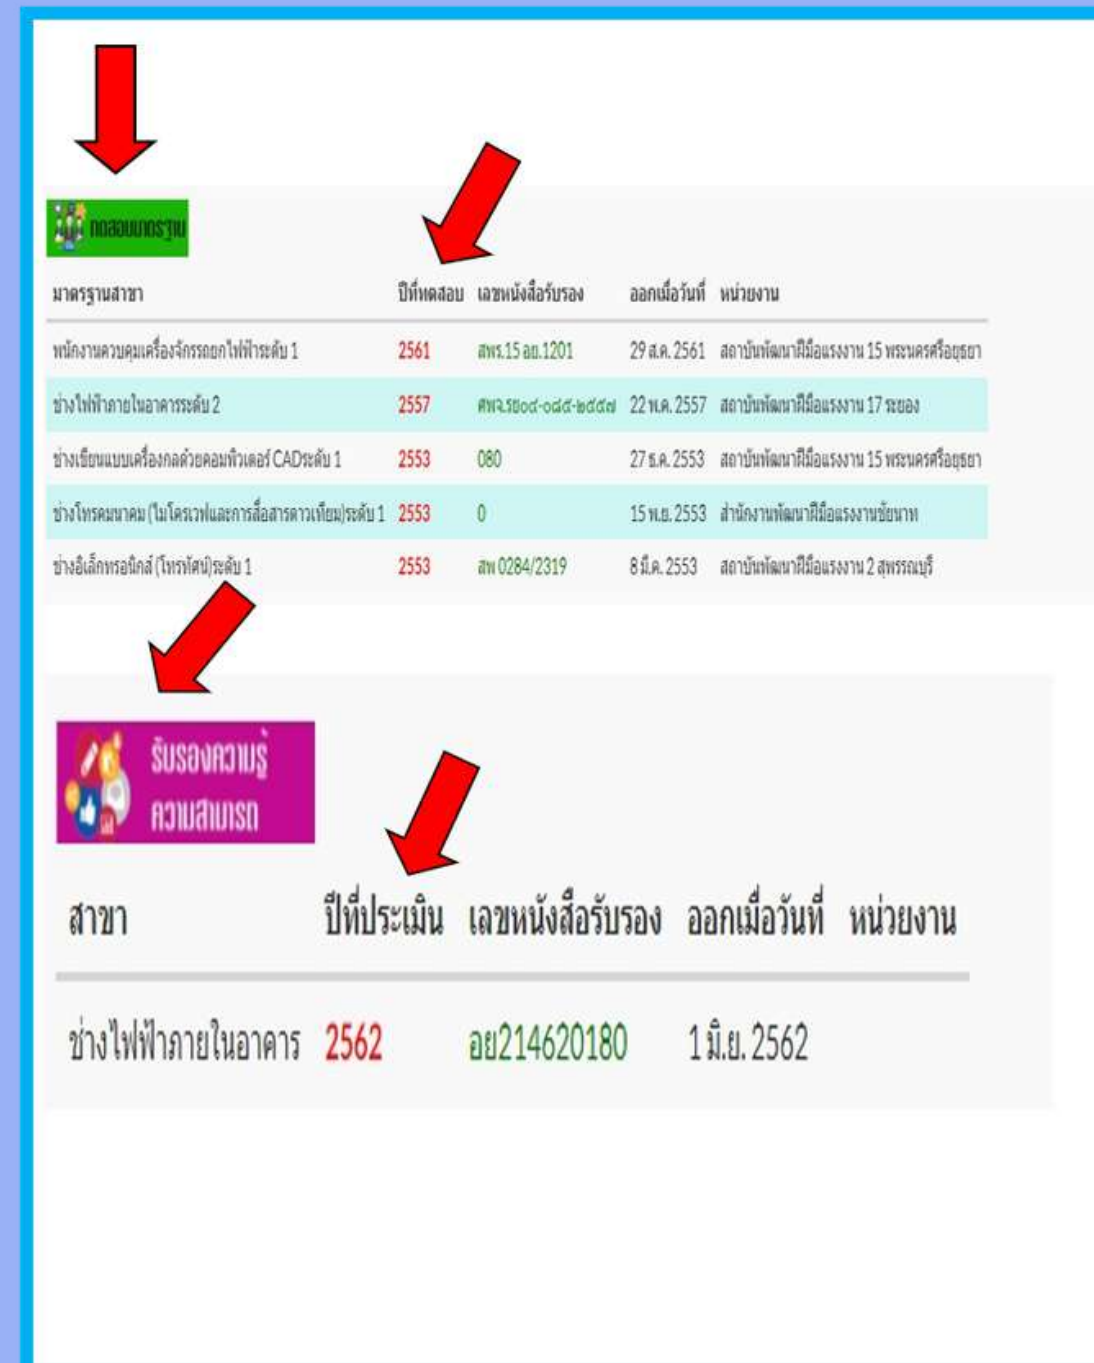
ทดสอบมาตรฐาน

| มาตรฐานสาขา | ปีที่ทดสอบ | เลขหนังสือรับรอง | ออกเมื่อวันที่ | หน่วยงาน |
|---|---|---|---|---|
| พนักงานควบคุมเครื่องจักรยกไฟฟ้าระดับ 1 | 2561 | สพร.15 อย.1201 | 29 ส.ค. 2561 | สถาบันพัฒนาฝีมือแรงงาน 15 พระนครศรีอยุธยา |
| ช่างไฟฟ้าภายในอาคารระดับ 2 | 2557 | ศพจ.รย๐๔-๐๘๕-๒๕๕๗ | 22 พ.ค. 2557 | สถาบันพัฒนาฝีมือแรงงาน 17 ระยอง |
| ช่างเขียนแบบเครื่องกลด้วยคอมพิวเตอร์ CADระดับ 1 | 2553 | 080 | 27 ธ.ค. 2553 | สถาบันพัฒนาฝีมือแรงงาน 15 พระนครศรีอยุธยา |
| ช่างโทรคมนาคม (ไมโครเวฟและการสื่อสารดาวเทียม)ระดับ 1 | 2553 | 0 | 15 พ.ย. 2553 | สำนักงานพัฒนาฝีมือแรงงานชัยนาท |
| ช่างอิเล็กทรอนิกส์ (โทรทัศน์)ระดับ 1 | 2553 | สพ 0284/2319 | 8 มี.ค. 2553 | สถาบันพัฒนาฝีมือแรงงาน 2 สุพรรณบุรี |

รับรองความรู้ ความสามารถ

| สาขา | ปีที่ประเมิน | เลขหนังสือรับรอง | ออกเมื่อวันที่ | หน่วยงาน |
|---|---|---|---|---|
| ช่างไฟฟ้าภายในอาคาร | 2562 | อย214620180 | 1 มิ.ย. 2562 | |